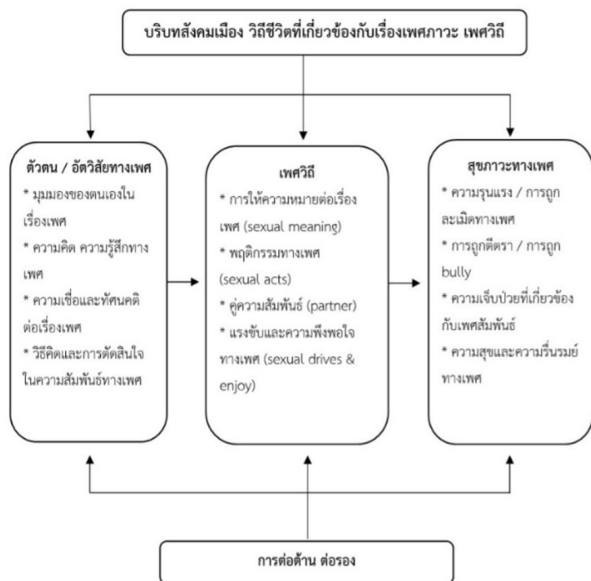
บริบทสังคมเมือง วิถีชีวิตที่เกี่ยวข้องกับเรื่องเพศภาวะ เพศวิถี

ตัวตน / อัตวิสัยทางเพศ
* มุมมองของตนเองในเรื่องเพศ
* ความคิด ความรู้สึกทางเพศ
* ความเชื่อและทัศนคติต่อเรื่องเพศ
* วิธีคิดและการตัดสินใจในความสัมพันธ์ทางเพศ

เพศวิถี
* การให้ความหมายต่อเรื่องเพศ (sexual meaning)
* พฤติกรรมทางเพศ (sexual acts)
* คู่ความสัมพันธ์ (partner)
* แรงขับและความพึงพอใจทางเพศ (sexual drives & enjoy)

สุขภาวะทางเพศ
* ความรุนแรง / การถูกละเมิดทางเพศ
* การถูกตีตรา / การถูก bully
* ความเจ็บป่วยที่เกี่ยวข้องกับเพศสัมพันธ์
* ความสุขและความรื่นรมย์ทางเพศ

การต่อต้าน ต่อรอง